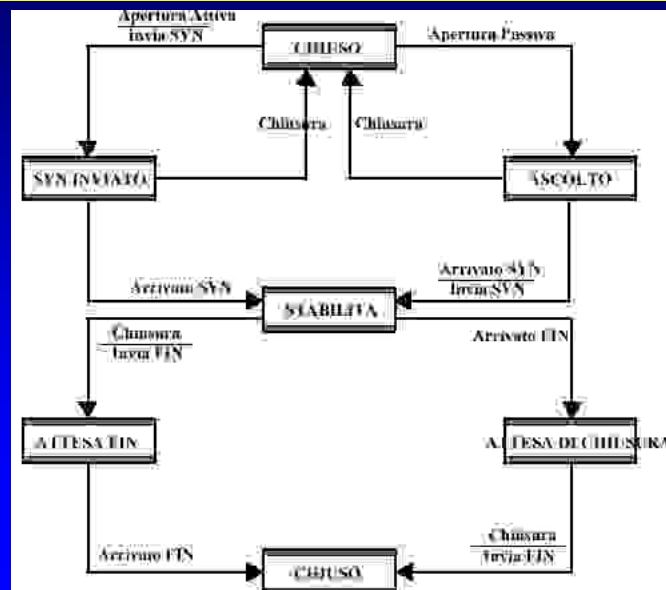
Apertura Attiva
Invia SYN

CHIUSO

Apertura Passiva

Chiusura

Chiusura

SYN INVIATO

ASCOLTO

Arrivato SYN

Arrivato SYN
Invia SYN

STABILITA

Chiusura
Invia FIN

Arrivato FIN

ATTESA FIN

ATTESA DI CHIUSURA

Arrivato FIN

Chiusura
Invia FIN

CHIUSO